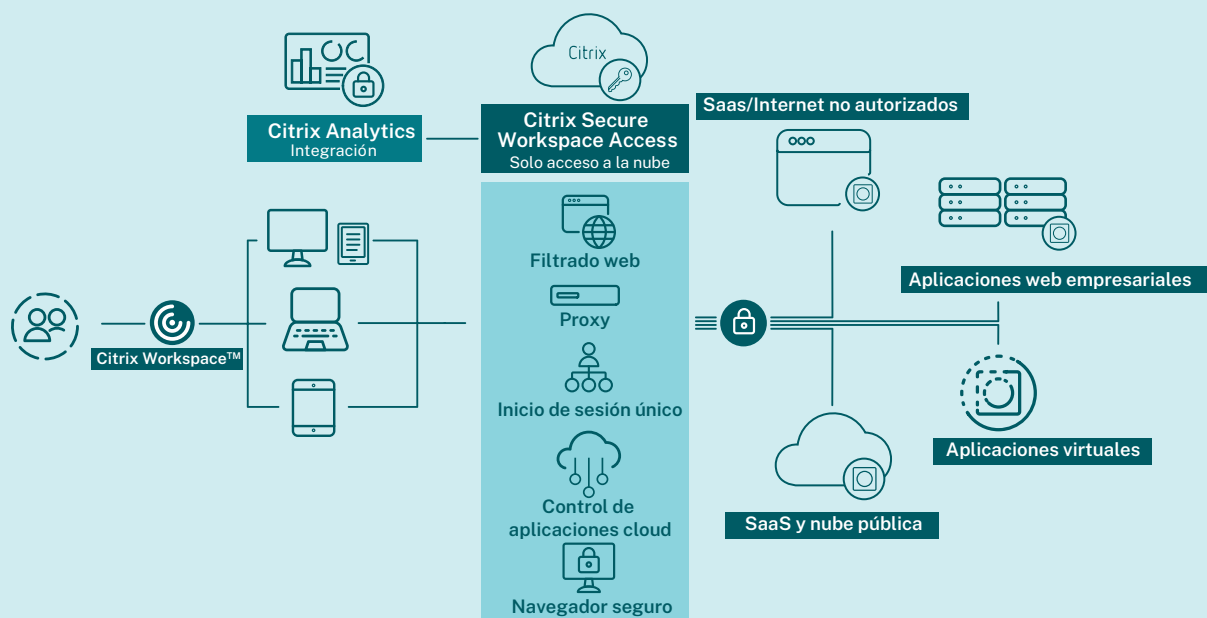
Citrix

Citrix Analytics
Integración

Citrix Secure Workspace Access
Solo acceso a la nube

Saas/Internet no autorizados

Filtrado web

Proxy

Inicio de sesión único

Control de aplicaciones cloud

Navegador seguro

Citrix Workspace™

Aplicaciones web empresariales

Aplicaciones virtuales

SaaS y nube pública